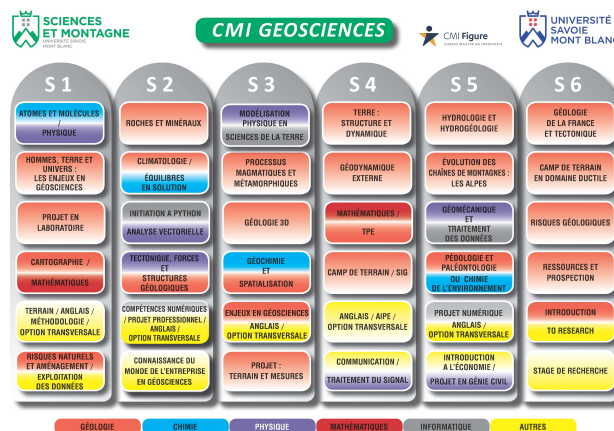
SCIENCES ET MONTAGNE
UNIVERSITÉ SAVOIE MONT BLANC

CMI GEOSCIENCES

CMI Figure
CURSUS MASTER EN INGÉNIERIE

UNIVERSITÉ SAVOIE MONT BLANC

S 1

ATOMES ET MOLÉCULES / PHYSIQUE

HOMMES, TERRE ET UNIVERS : LES ENJEUX EN GÉOSCIENCES

PROJET EN LABORATOIRE

CARTOGRAPHIE / MATHÉMATIQUES

TERRAIN / ANGLAIS / MÉTHODOLOGIE / OPTION TRANSVERSALE

RISQUES NATURELS ET AMÉNAGEMENT / EXPLOITATION DES DONNÉES

S 2

ROCHES ET MINÉRAUX

CLIMATOLOGIE / ÉQUILIBRES EN SOLUTION

INITIATION A PYTHON
ANALYSE VECTORIELLE

TECTONIQUE, FORCES ET STRUCTURES GÉOLOGIQUES

COMPÉTENCES NUMÉRIQUES / PROJET PROFESSIONNEL / ANGLAIS / OPTION TRANSVERSALE

CONNAISSANCE DU MONDE DE L'ENTREPRISE EN GÉOSCIENCES

S 3

MODÉLISATION PHYSIQUE EN SCIENCES DE LA TERRE

PROCESSUS MAGMATIQUES ET MÉTAMORPHIQUES

GÉOLOGIE 3D

GÉOCHIMIE ET SPATIALISATION

ENJEUX EN GÉOSCIENCES
ANGLAIS / OPTION TRANSVERSALE

PROJET : TERRAIN ET MESURES

S 4

TERRE : STRUCTURE ET DYNAMIQUE

GÉODYNAMIQUE EXTERNE

MATHÉMATIQUES / TPE

CAMP DE TERRAIN / SIG

ANGLAIS / AIPE / OPTION TRANSVERSALE

COMMUNICATION / TRAITEMENT DU SIGNAL

S 5

HYDROLOGIE ET HYDROGÉOLOGIE

ÉVOLUTION DES CHAÎNES DE MONTAGNES : LES ALPES

GÉOMÉCANIQUE ET TRAITEMENT DES DONNÉES

PÉDOLOGIE ET PALÉONTOLOGIE OU CHIMIE DE L'ENVIRONNEMENT

PROJET NUMÉRIQUE
ANGLAIS / OPTION TRANSVERSALE

INTRODUCTION À L'ÉCONOMIE / PROJET EN GÉNIE CIVIL

S 6

GÉOLOGIE DE LA FRANCE ET TECTONIQUE

CAMP DE TERRAIN EN DOMAINE DUCTILE

RISQUES GÉOLOGIQUES

RESSOURCES ET PROSPECTION

INTRODUCTION TO RESEARCH

STAGE DE RECHERCHE

GÉOLOGIE | CHIMIE | PHYSIQUE | MATHÉMATIQUES | INFORMATIQUE | AUTRES